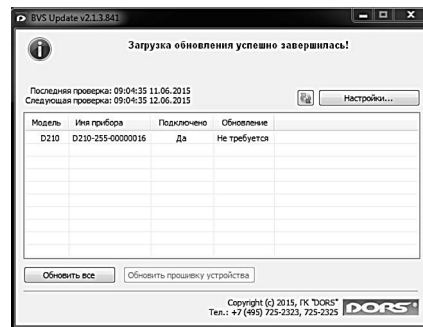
BVS Update v2.1.3.841

Загрузка обновления успешно завершилась!

Последняя проверка: 09:04:35 11.06.2015
Следующая проверка: 09:04:35 12.06.2015

Настройки...

| Модель | Имя прибора | Подключено | Обновление |
|---|---|---|---|
| D210 | D210-255-00000016 | Да | Не требуется |

Обновить все

Обновить прошивку устройства

Copyright (c) 2015, ГК "DORS"
Тел.: +7 (495) 725-2323, 725-2325

DORS